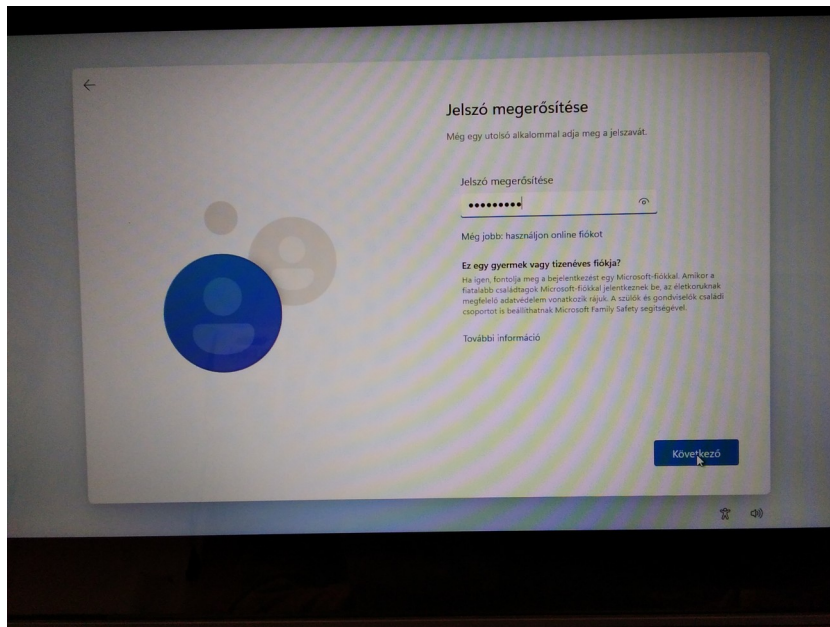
Jelszó megerősítése

Még egy utolsó alkalommal adja meg a jelszavát.

Jelszó megerősítése

•••••••••

Még jobb: használjon online fiókot

Ez egy gyermek vagy tizenéves fiókja?

Ha igen, fontolja meg a bejelentkezést egy Microsoft-fiókkal. Amikor a fiatalabb családtagok Microsoft-fiókkal jelentkeznek be, az életkoruknak megfelelő adatvédelem vonatkozik rájuk. A szülők és gondviselők családi csoportot is beállíthatnak Microsoft Family Safety segítségével.

További információ

Következő